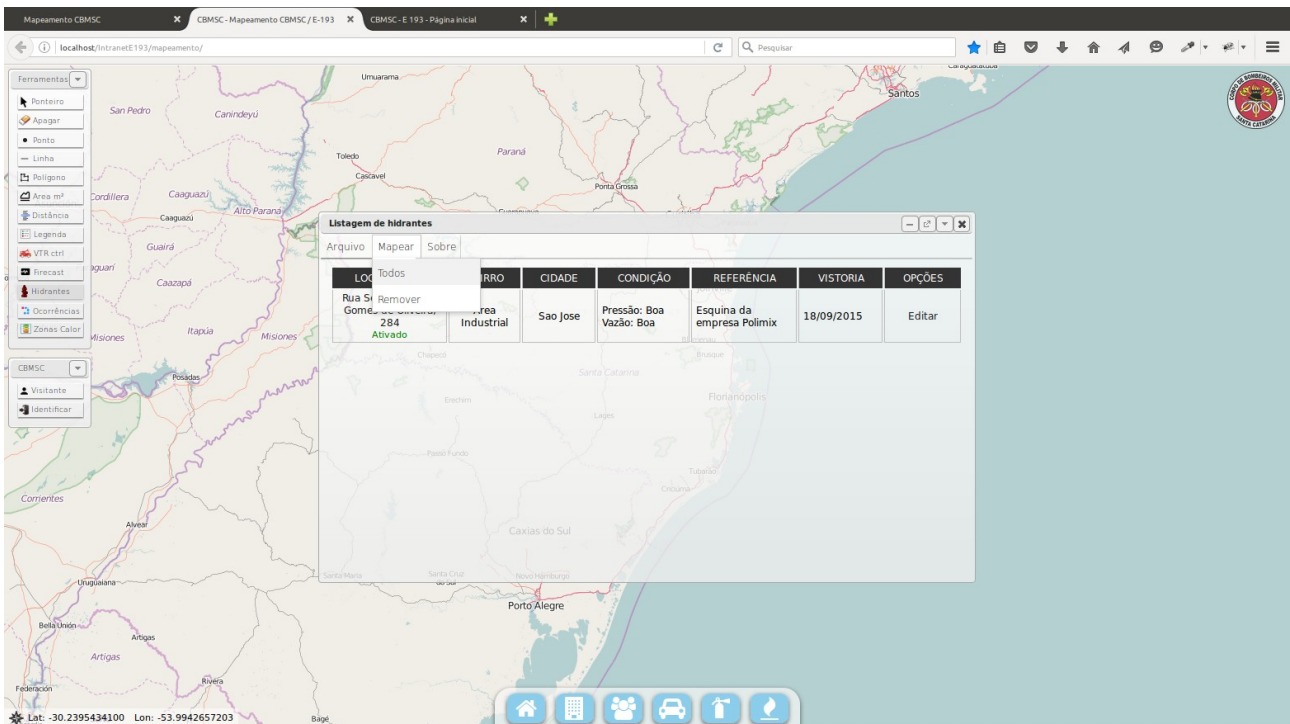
Mapeamento CBMSC
CBMSC - Mapeamento CBMSC / E-193
CBMSC - E 193 - Página inicial

localhost/IntranetE193/mapeamento/
Pesquisar

Ferramentas
Ponteiro
Apagar
Ponto
Linha
Polígono
Area m²
Distância
Legenda
VTR ctrl
Firecast
Hidrantes
Ocorrências
Zonas Calor

CBMSC
Visitante
Identificar

Umuarama
San Pedro
Canindeyú
Toledo
Cascavel
Paraná
Ponta Grossa
Cordillera
Caaguazú
Caaguazú
Alto Paraná
Guairá
Caazapá
Itapúa
Misiones
Misiones
Posadas
Santos
Corrientes
Alvear
Uruguaiana
Bella Unión
Artigas
Artigas
Rivera
Federación
Bagé
Porto Alegre
Caxias do Sul
Santa Maria
Santa Cruz do Sul
Novo Hamburgo
Criciúma
Tubarão
Lages
Florianópolis
Passo Fundo
Erechim
Chapecó
Santa Catarina
Blumenau
Brusque

Listagem de hidrantes
Arquivo Mapear Sobre
Todos
Remover

| LOC | BAIRRO | CIDADE | CONDIÇÃO | REFERÊNCIA | VISTORIA | OPÇÕES |
|---|---|---|---|---|---|---|
| Rua S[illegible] Gomes de Oliveira, 284 Ativado | Area Industrial | Sao Jose | Pressão: Boa Vazão: Boa | Esquina da empresa Polimix | 18/09/2015 | Editar |

CORPO DE BOMBEIROS MILITAR SANTA CATARINA

Lat: -30.2395434100 Lon: -53.9942657203